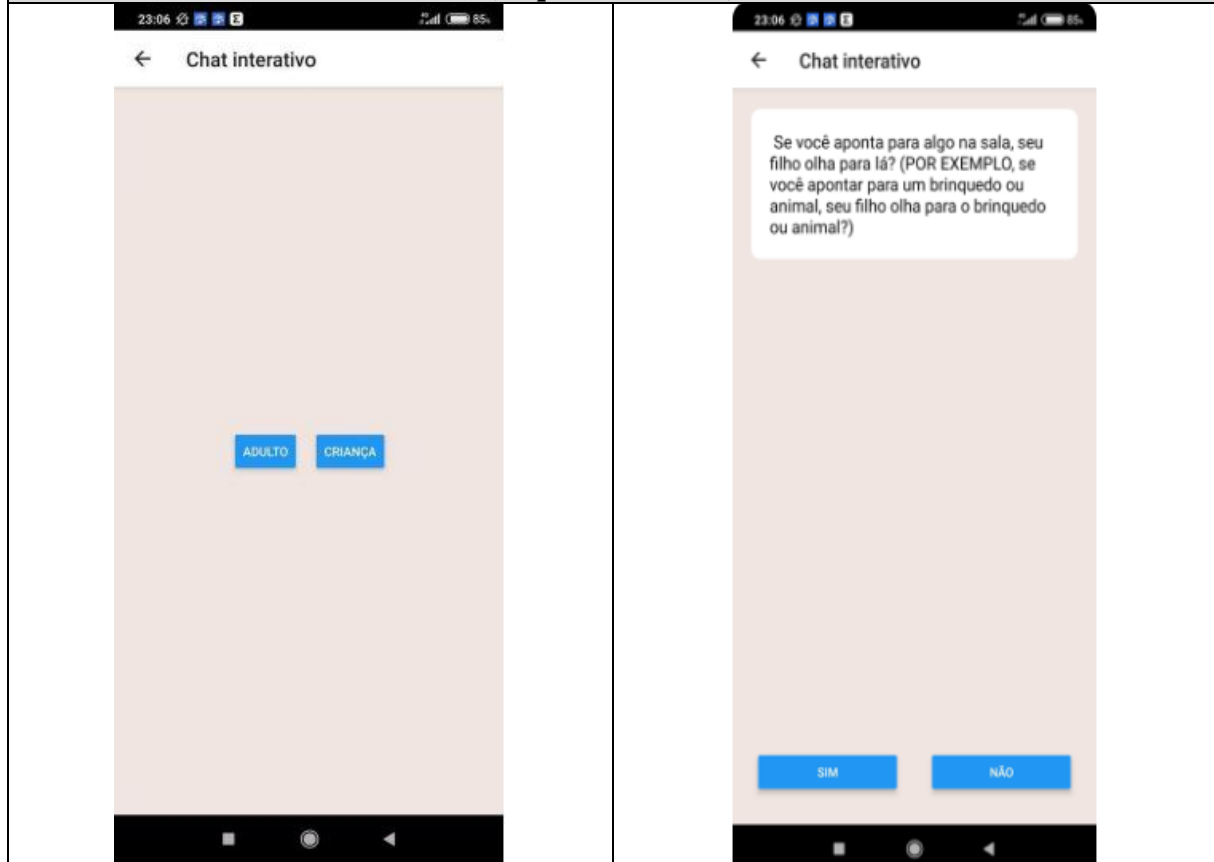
23:06 85

← Chat interativo

ADULTO CRIANÇA

23:06 85

← Chat interativo

Se você aponta para algo na sala, seu filho olha para lá? (POR EXEMPLO, se você apontar para um brinquedo ou animal, seu filho olha para o brinquedo ou animal?)

SIM NÃO